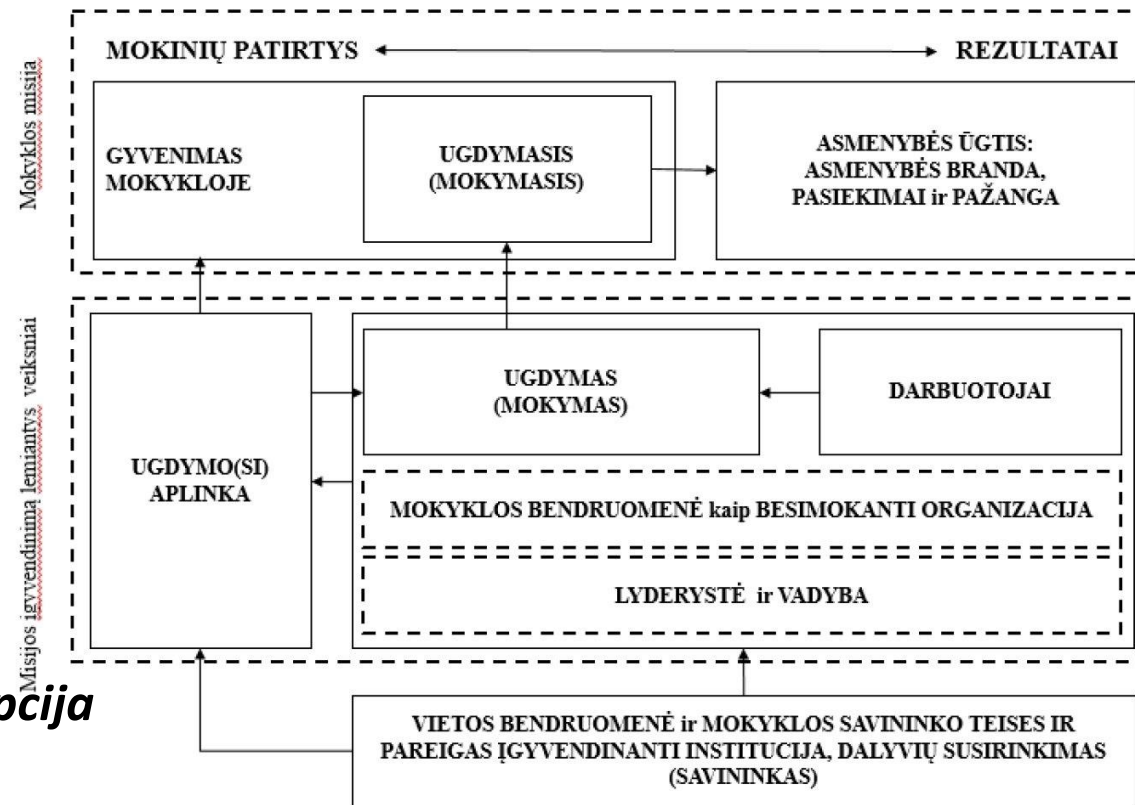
Mokyklos misija

MOKINIŲ PATIRTYS

REZULTATAI

GYVENIMAS MOKYKLOJE

UGDYMASIS (MOKYMASIS)

ASMENYBĖS ŪGTIS: ASMENYBĖS BRANDA, PASIEKIMAI ir PAŽANGA

Misijos įgyvendinimą lemiantys veiksnai

UGDYMO(SI) APLINKA

UGDYMAS (MOKYMAS)

DARBUOTOJAI

MOKYKLOS BENDRUOMENĖ kaip BESIMOKANTI ORGANIZACIJA

LYDERYSTĖ ir VADYBA

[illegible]cija

VIETOS BENDRUOMENĖ ir MOKYKLOS SAVININKO TEISES IR PAREIGAS ĮGYVENDINANTI INSTITUCIJA, DALYVIŲ SUSIRINKIMAS (SAVININKAS)